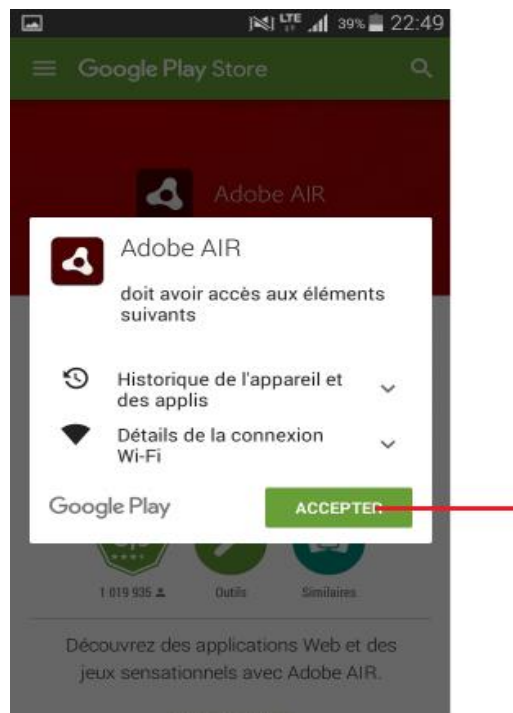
LTE 39% 22:49

Google Play Store

Adobe AIR

Adobe AIR

doit avoir accès aux éléments suivants

Historique de l'appareil et des applis

Détails de la connexion Wi-Fi

Google Play

ACCEPTER

1 019 935

Outils

Similaires

Découvrez des applications Web et des jeux sensationnels avec Adobe AIR.